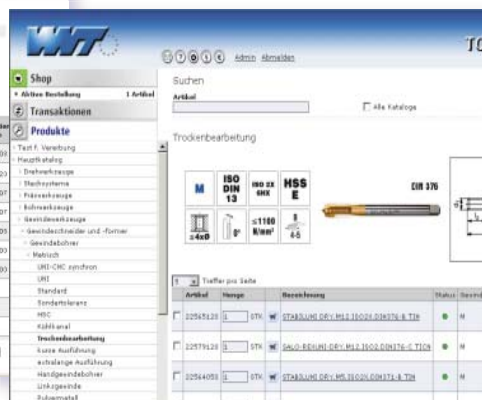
WNT

TO

Admin Abmelden

Shop

• Aktive Bestellung 1 Artikel

Transaktionen

Produkte

Test f. Vereibung
Hauptkatalog
Drehwerkzeuge
Stechsysteme
Fräswerkzeuge
Bohrwerkzeuge
Gewindewerkzeuge
Gewindeschneider und -former
Gewindebohrer
Metrisch
UNI-CNC synchron
UNI
Standard
Sondertoleranz
MSC
Kühlkanal
Trockenbearbeitung
kurze Ausführung
extralange Ausführung
Handgewindebohrer
Linksgewinde
Pulvermetall

Suchen

Artikel

Alle Kataloge

Trockenbearbeitung

M

ISO DIN 13

ISO 2X 6HX

HSS E

DIN 376

≤4xD

0°

≤1100 N/mm²

4-5

1 Treffer pro Seite

| | Artikel | Menge | | | Bezeichnung | Status | Bestell |
|---|---|---|---|---|---|---|---|
| ☐ | 22545120 | 1 | STK | | STABILUM DRY M12 ISO2X DIN376-B TIN | ● | N |
| ☐ | 22579120 | 1 | STK | | SALO-BOHUNI DRY M12 ISO2 DIN376-C TICN | ● | N |
| ☐ | 22544050 | 1 | STK | | STABILUM DRY M5 ISO2X DIN371-B TIN | ● | N |